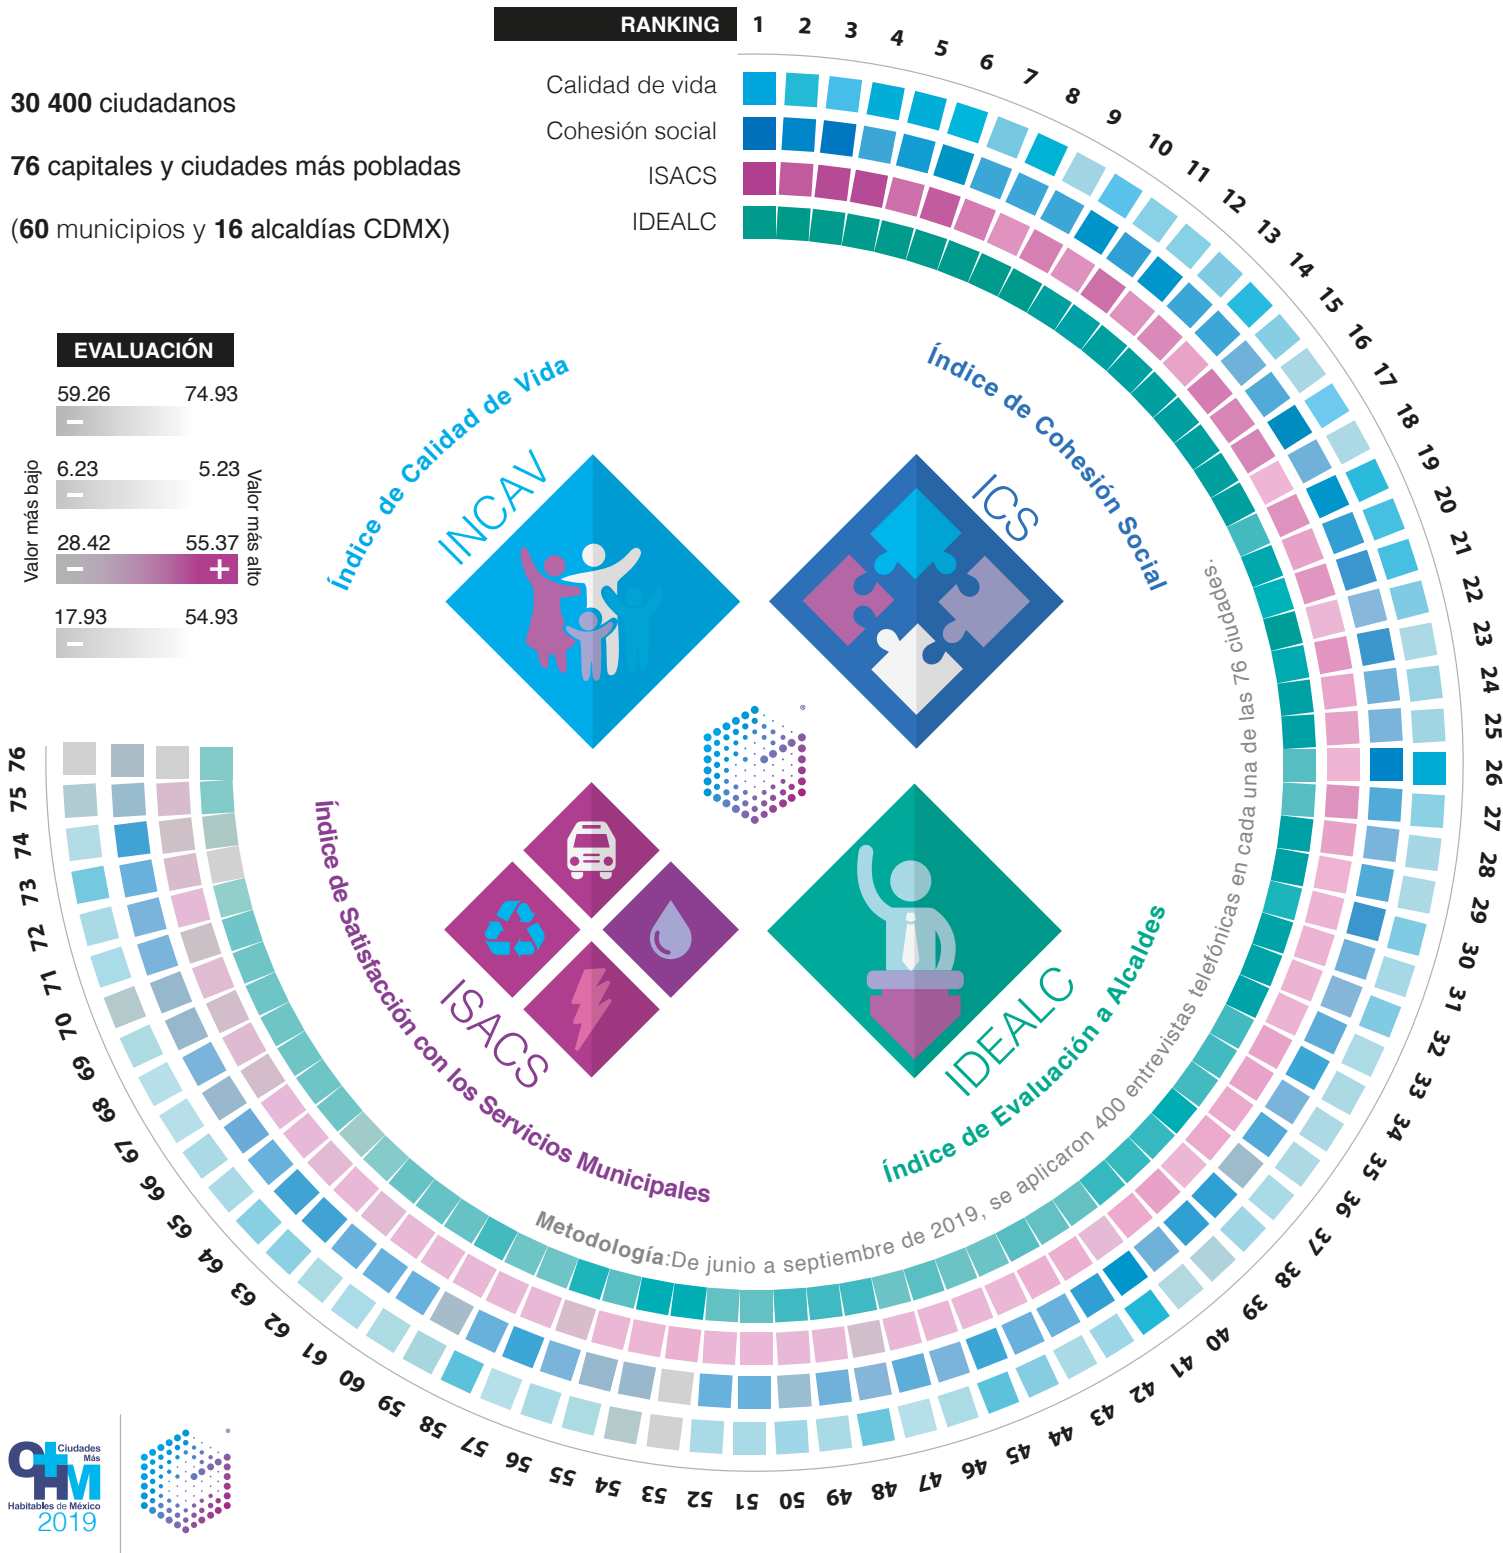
RANKING 1 2 3 4 5 6 7 8 9 10 11 12 13 14 15 16 17 18 19 20 21 22 23 24 25 26 27 28 29 30 31 32 33 34 35 36 37 38 39 40 41 42 43 44 45 46 47 48 49 50 51 52 53 54 55 56 57 58 59 60 61 62 63 64 65 66 67 68 69 70 71 72 73 74 75 76

Calidad de vida
Cohesión social
ISACS
IDEALC

**30 400** ciudadanos

**76** capitales y ciudades más pobladas

(**60** municipios y **16** alcaldías CDMX)

EVALUACIÓN

Valor más bajo

Valor más alto

| 59.26 | 74.93 |
|---|---|
| 6.23 | 5.23 |
| 28.42 | 55.37 |
| 17.93 | 54.93 |

−
−
− +
−

Índice de Calidad de Vida
INCAV

Índice de Cohesión Social
ICS

Índice de Satisfacción con los Servicios Municipales
ISACS

Índice de Evaluación a Alcaldes
IDEALC

Metodología: De junio a septiembre de 2019, se aplicaron 400 entrevistas telefónicas en cada una de las 76 ciudades.

Ciudades Más Habitables de México
CHM
2019